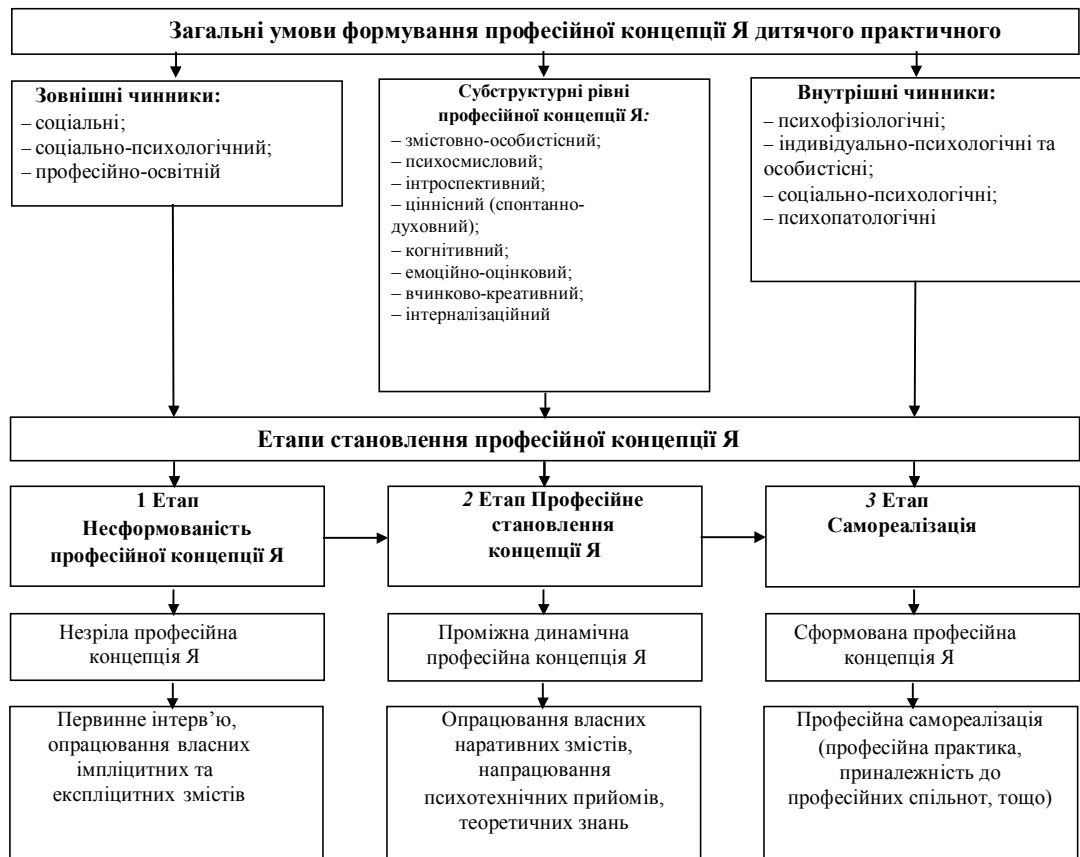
Загальні умови формування професійної концепції Я дитячого практичного

Зовнішні чинники:
– соціальні;
– соціально-психологічний;
– професійно-освітній

Субструктурні рівні професійної концепції Я:
– змістовно-особистісний;
– психосмисловий;
– інтроспективний;
– ціннісний (спонтанно-духовний);
– когнітивний;
– емоційно-оцінковий;
– вчинково-креативний;
– інтерналізаційний

Внутрішні чинники:
– психофізіологічні;
– індивідуально-психологічні та особистісні;
– соціально-психологічні;
– психопатологічні

Етапи становлення професійної концепції Я

1 Етап Несформованість професійної концепції Я

2 Етап Професійне становлення концепції Я

3 Етап Самореалізація

Незріла професійна концепція Я

Проміжна динамічна професійна концепція Я

Сформована професійна концепція Я

Первинне інтерв'ю, опрацювання власних імпліцитних та експліцитних змістів

Опрацювання власних наративних змістів, напрацювання психотехнічних прийомів, теоретичних знань

Професійна самореалізація (професійна практика, приналежність до професійних спільнот, тощо)